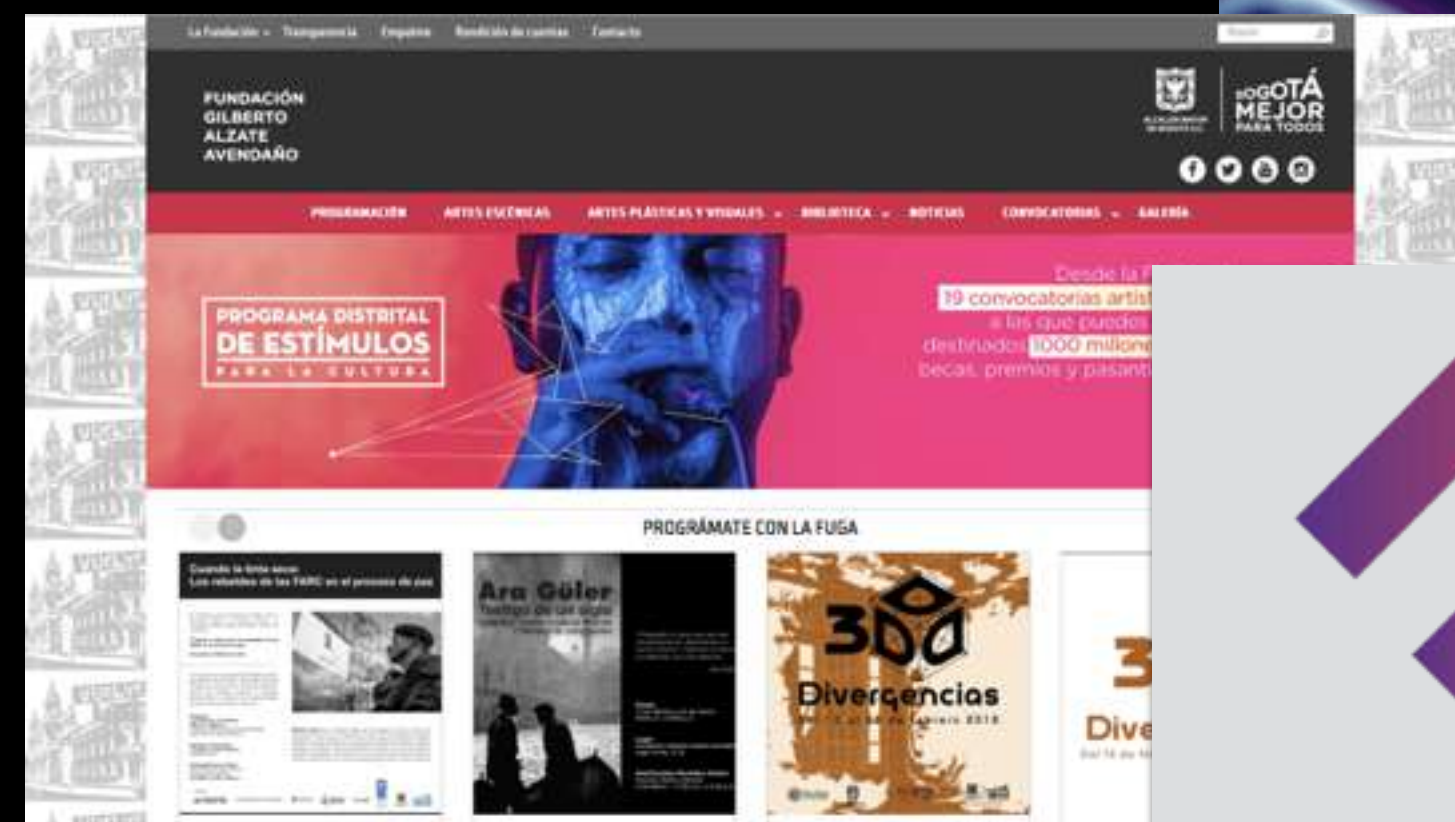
La Fundación ▾ Transparencia Empalme Rendición de cuentas Contacto

Buscar

FUNDACIÓN
GILBERTO
ALZATE
AVENDAÑO

ALCALDÍA MAYOR DE BOGOTÁ D.C.

BOGOTÁ MEJOR PARA TODOS

PROGRAMACIÓN ARTES ESCÉNICAS ARTES PLÁSTICAS Y VISUALES ▾ BIBLIOTECA ▾ NOTICIAS CONVOCATORIAS ▾ GALERÍA

PROGRAMA DISTRITAL DE ESTÍMULOS PARA LA CULTURA

Desde la F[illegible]
19 convocatorias artíst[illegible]
a las que puedes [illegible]
destinados 1000 millone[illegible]
becas, premios y pasant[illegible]

PROGRÁMATE CON LA FUGA

Cuando la tinta seca: Los rebeldes de las FARC en el proceso de paz

Ara Güler
Testigo de un siglo

300 Divergencias

3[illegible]
Dive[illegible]